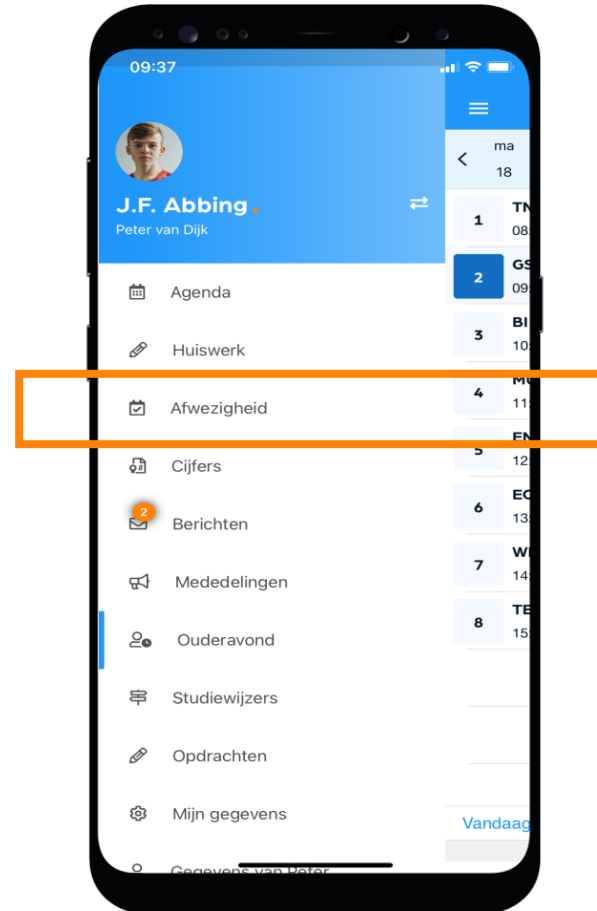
09:37

J.F. Abbing
Peter van Dijk

Agenda
Huiswerk
Afwezigheid
Cijfers
2
Berichten
Mededelingen
Ouderavond
Studiewijzers
Opdrachten
Mijn gegevens
Gegevens van Peter

ma
18

1 TN
08
2 GS
09
3 BI
10
4 MU
11
5 EN
12
6 EC
13
7 WI
14
8 TE
15

Vandaag